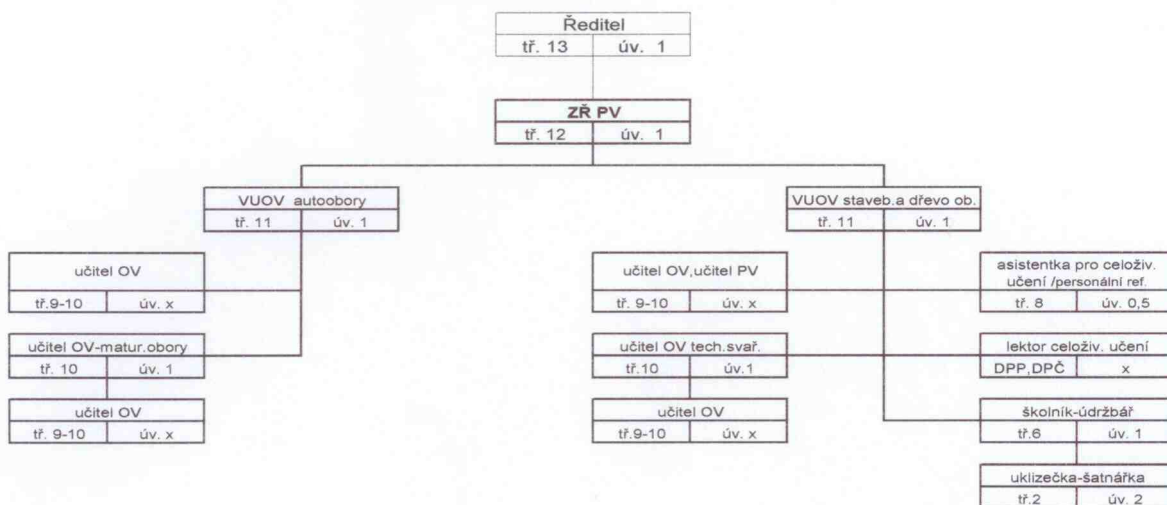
Ředitel
tř. 13 | úv. 1

ZŘ PV
tř. 12 | úv. 1

VUOV autoobory
tř. 11 | úv. 1

učitel OV
tř.9-10 | úv. x

učitel OV-matur.obory
tř. 10 | úv. 1

učitel OV
tř. 9-10 | úv. x

VUOV staveb.a dřevo ob.
tř. 11 | úv. 1

učitel OV,učitel PV
tř. 9-10 | úv. x

učitel OV tech.svař.
tř.10 | úv.1

učitel OV
tř.9-10 | úv. x

asistentka pro celoživ. učení /personální ref.
tř. 8 | úv. 0,5

lektor celoživ. učení
DPP,DPČ | x

školník-údržbář
tř.6 | úv. 1

uklizečka-šatnářka
tř.2 | úv. 2